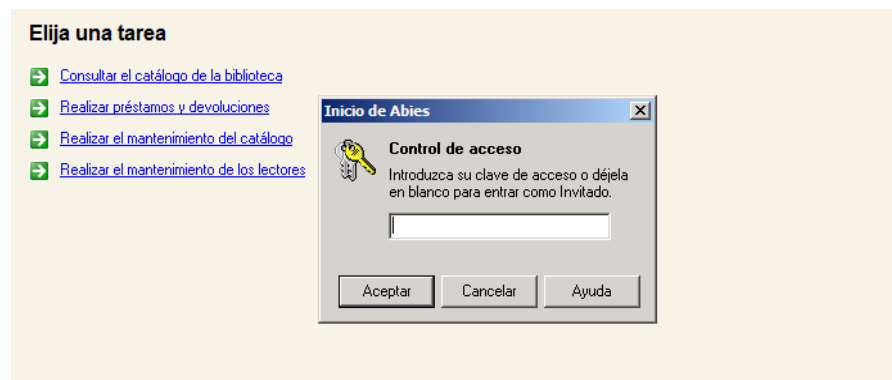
Elija una tarea

Consultar el catálogo de la biblioteca

Realizar préstamos y devoluciones

Realizar el mantenimiento del catálogo

Realizar el mantenimiento de los lectores

Inicio de Abies

Control de acceso

Introduzca su clave de acceso o déjela en blanco para entrar como Invitado.

Aceptar

Cancelar

Ayuda